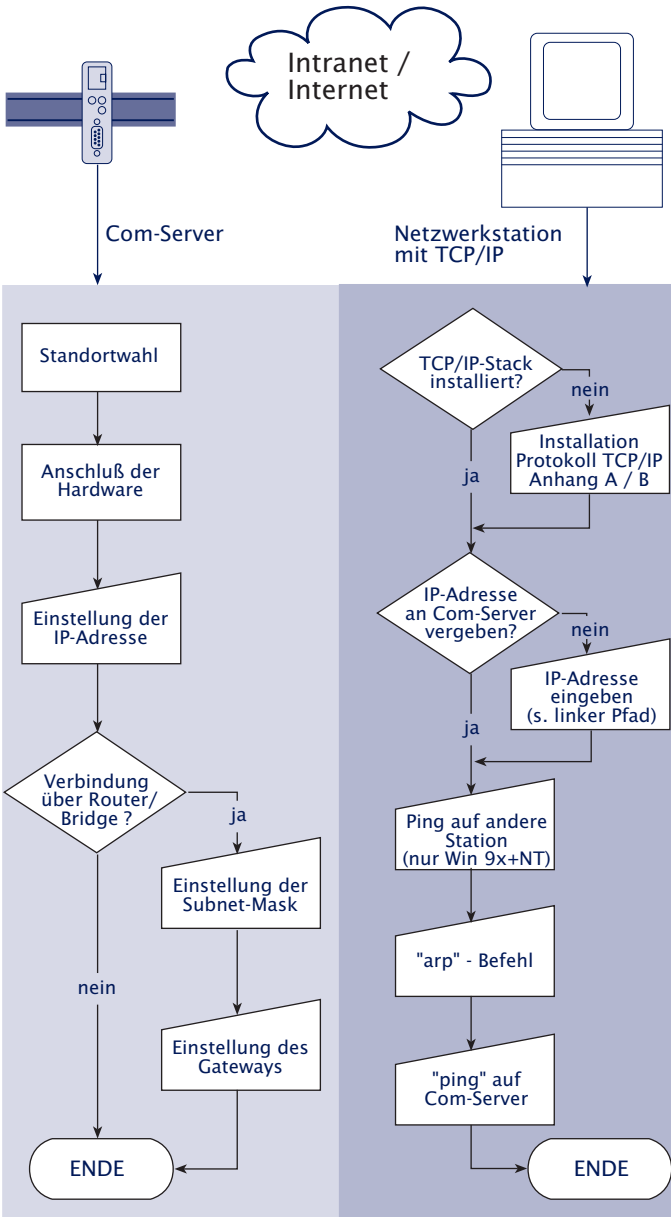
Intranet / Internet

Com-Server

Netzwerkstation mit TCP/IP

Standortwahl

Anschluß der Hardware

Einstellung der IP-Adresse

Verbindung über Router/ Bridge ?

ja

Einstellung der Subnet-Mask

nein

Einstellung des Gateways

ENDE

TCP/IP-Stack installiert?

nein

Installation Protokoll TCP/IP Anhang A / B

ja

IP-Adresse an Com-Server vergeben?

nein

IP-Adresse eingeben (s. linker Pfad)

ja

Ping auf andere Station (nur Win 9x+NT)

"arp" - Befehl

"ping" auf Com-Server

ENDE